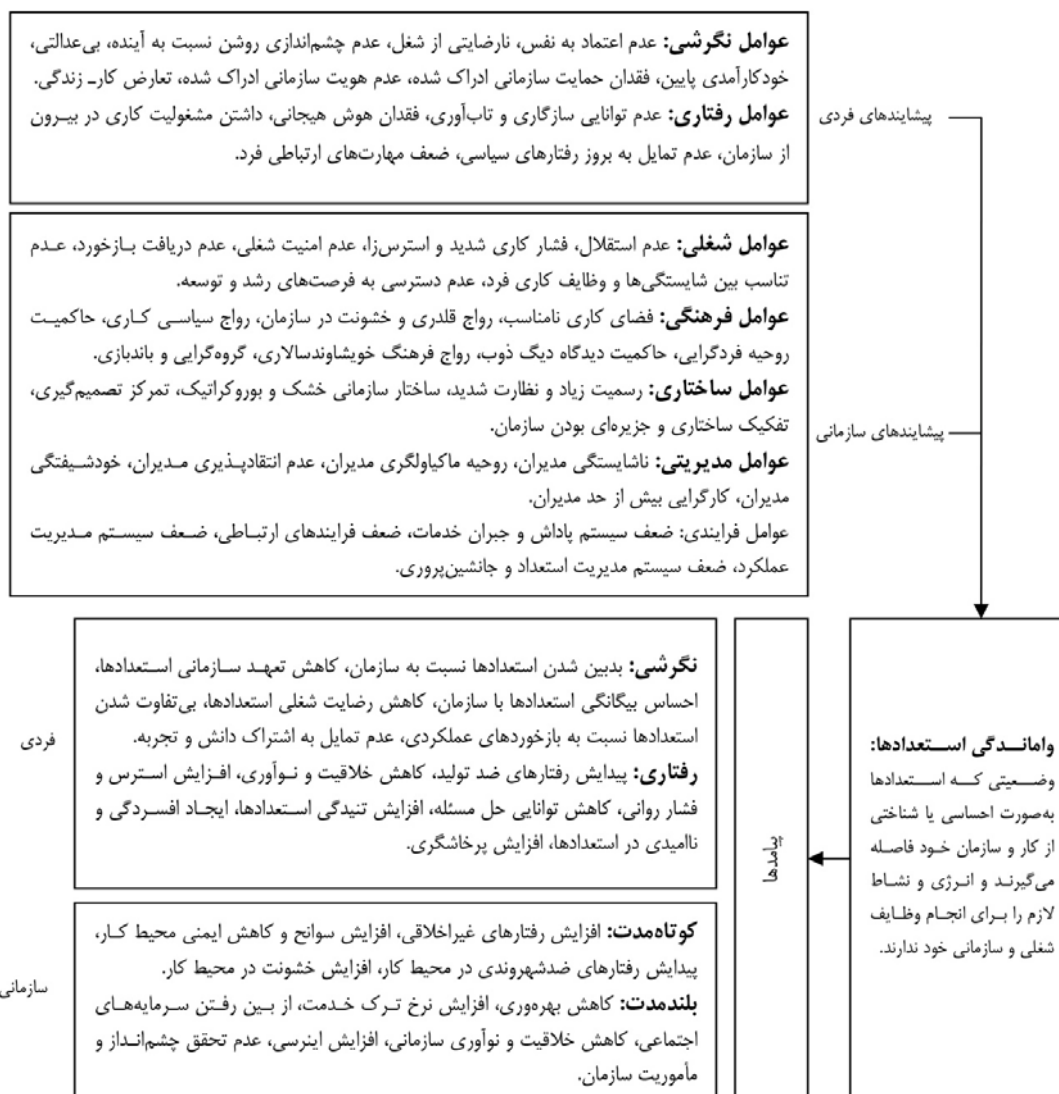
**عوامل نگرشی:** عدم اعتماد به نفس، نارضایتی از شغل، عدم چشم‌اندازی روشن نسبت به آینده، بی‌عدالتی، خودکارآمدی پایین، فقدان حمایت سازمانی ادراک شده، عدم هویت سازمانی ادراک شده، تعارض کار- زندگی.
**عوامل رفتاری:** عدم توانایی سازگاری و تاب‌آوری، فقدان هوش هیجانی، داشتن مشغولیت کاری در بیرون از سازمان، عدم تمایل به بروز رفتارهای سیاسی، ضعف مهارت‌های ارتباطی فرد.

پیشایندهای فردی

**عوامل شغلی:** عدم استقلال، فشار کاری شدید و استرس‌زا، عدم امنیت شغلی، عدم دریافت بازخورد، عدم تناسب بین شایستگی‌ها و وظایف کاری فرد، عدم دسترسی به فرصت‌های رشد و توسعه.
**عوامل فرهنگی:** فضای کاری نامناسب، رواج قلدری و خشونت در سازمان، رواج سیاسی کاری، حاکمیت روحیه فردگرایی، حاکمیت دیدگاه دیگ ذوب، رواج فرهنگ خویشاوندسالاری، گروه‌گرایی و باندبازی.
**عوامل ساختاری:** رسمیت زیاد و نظارت شدید، ساختار سازمانی خشک و بوروکراتیک، تمرکز تصمیم‌گیری، تفکیک ساختاری و جزیره‌ای بودن سازمان.
**عوامل مدیریتی:** ناشایستگی مدیران، روحیه ماکیاولگری مدیران، عدم انتقادپذیری مدیران، خودشیفتگی مدیران، کارگرایی بیش از حد مدیران.
عوامل فرایندی: ضعف سیستم پاداش و جبران خدمات، ضعف فرایندهای ارتباطی، ضعف سیستم مدیریت عملکرد، ضعف سیستم مدیریت استعداد و جانشین‌پروری.

پیشایندهای سازمانی

**وامانـدگی استعدادها:** وضعیتی که استعدادها به‌صورت احساسی یا شناختی از کار و سازمان خود فاصله می‌گیرند و انرژی و نشاط لازم را برای انجام وظایف شغلی و سازمانی خود ندارند.

پیامدها

**نگرشی:** بدبین شدن استعدادها نسبت به سازمان، کاهش تعهد سازمانی استعدادها، احساس بیگانگی استعدادها با سازمان، کاهش رضایت شغلی استعدادها، بی‌تفاوت شدن استعدادها نسبت به بازخوردهای عملکردی، عدم تمایل به اشتراک دانش و تجربه.
**رفتاری:** پیدایش رفتارهای ضد تولید، کاهش خلاقیت و نوآوری، افزایش استرس و فشار روانی، کاهش توانایی حل مسئله، افزایش تنیدگی استعدادها، ایجاد افسردگی و ناامیدی در استعدادها، افزایش پرخاشگری.

فردی

**کوتاه‌مدت:** افزایش رفتارهای غیراخلاقی، افزایش سوانح و کاهش ایمنی محیط کار، پیدایش رفتارهای ضدشهروندی در محیط کار، افزایش خشونت در محیط کار.
**بلندمدت:** کاهش بهره‌وری، افزایش نرخ ترک خدمت، از بین رفتن سرمایه‌های اجتماعی، کاهش خلاقیت و نوآوری سازمانی، افزایش اینرسی، عدم تحقق چشم‌انداز و مأموریت سازمان.

سازمانی